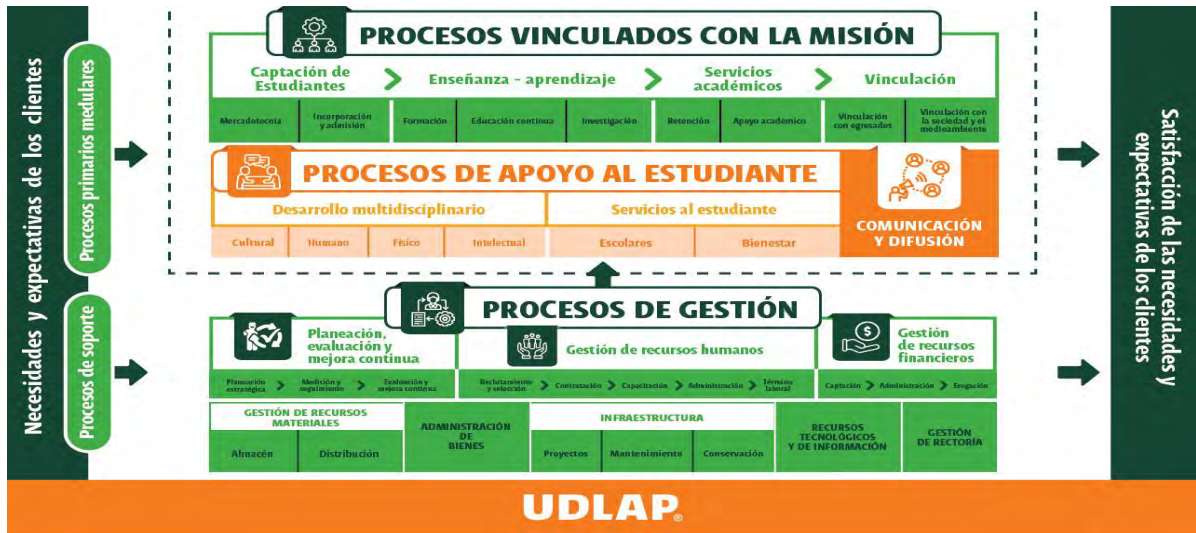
Necesidades y expectativas de los clientes

Procesos primarios medulares

Procesos de soporte

PROCESOS VINCULADOS CON LA MISIÓN

Captación de Estudiantes > Enseñanza - aprendizaje > Servicios académicos > Vinculación

Mercadotecnia | Incorporación y admisión | Formación | Educación continua | Investigación | Retención | Apoyo académico | Vinculación con egresados | Vinculación con la sociedad y el medioambiente

PROCESOS DE APOYO AL ESTUDIANTE

Desarrollo multidisciplinario | Servicios al estudiante

Cultural | Humano | Físico | Intelectual | Escolares | Bienestar

COMUNICACIÓN Y DIFUSIÓN

PROCESOS DE GESTIÓN

Planeación, evaluación y mejora continua

Planeación estratégica > Medición y seguimiento > Evaluación y mejora continua

Gestión de recursos humanos

Reclutamiento y selección > Contratación > Capacitación > Administración > Término laboral

Gestión de recursos financieros

Captación > Administración > Erogación

GESTIÓN DE RECURSOS MATERIALES

Almacén | Distribución

ADMINISTRACIÓN DE BIENES

INFRAESTRUCTURA

Proyectos | Mantenimiento | Conservación

RECURSOS TECNOLÓGICOS Y DE INFORMACIÓN

GESTIÓN DE RECTORÍA

Satisfacción de las necesidades y expectativas de los clientes

UDLAP®